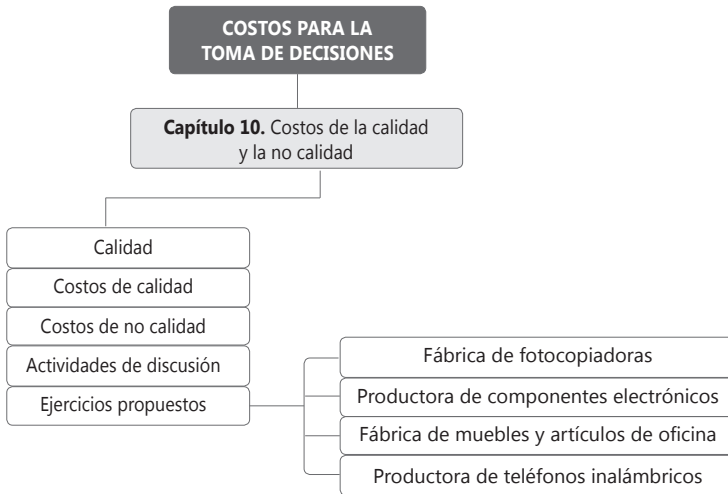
COSTOS PARA LA TOMA DE DECISIONES

**Capítulo 10.** Costos de la calidad y la no calidad

Calidad

Costos de calidad

Costos de no calidad

Actividades de discusión

Ejercicios propuestos

Fábrica de fotocopiadoras

Productora de componentes electrónicos

Fábrica de muebles y artículos de oficina

Productora de teléfonos inalámbricos